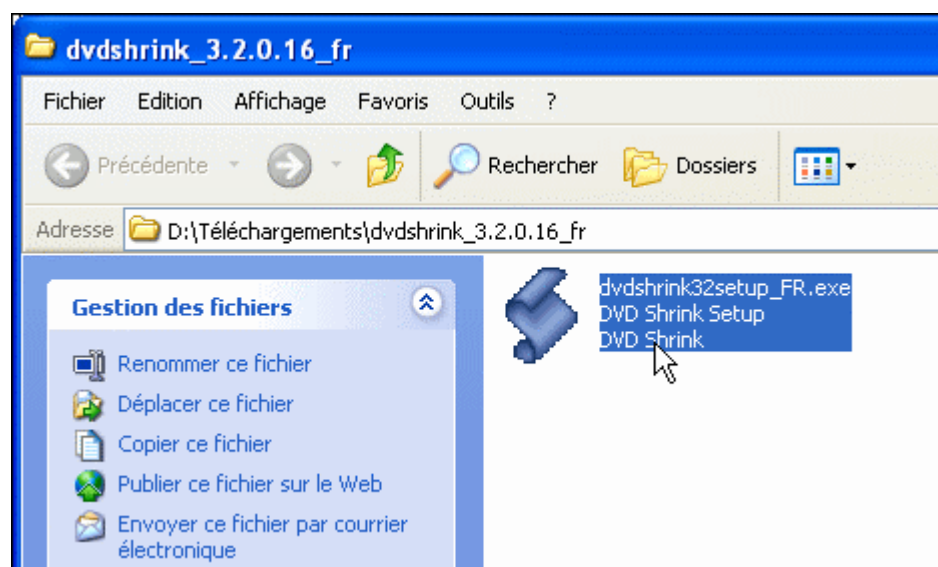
dvdshrink_3.2.0.16_fr

Fichier Edition Affichage Favoris Outils ?

Précédente Rechercher Dossiers

Adresse D:\Téléchargements\dvdshrink_3.2.0.16_fr

Gestion des fichiers

Renommer ce fichier
Déplacer ce fichier
Copier ce fichier
Publier ce fichier sur le Web
Envoyer ce fichier par courrier électronique

dvdshrink32setup_FR.exe
DVD Shrink Setup
DVD Shrink